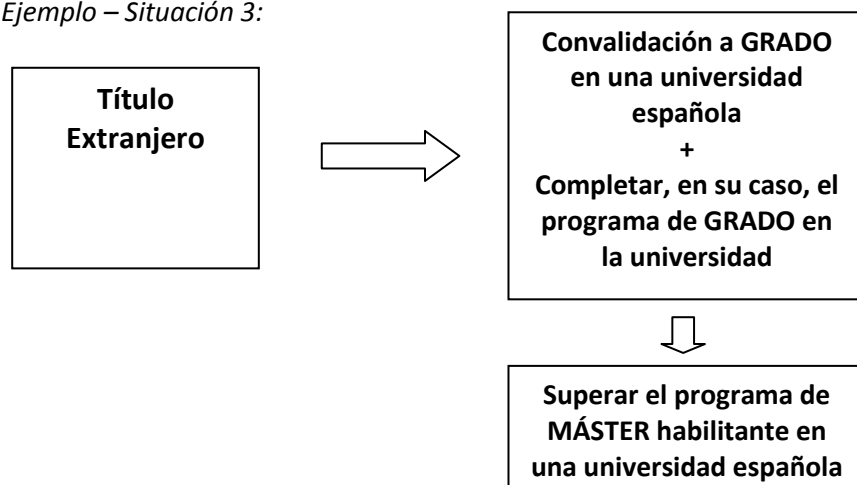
Ejemplo – Situación 3:

Título Extranjero

Convalidación a GRADO en una universidad española
+
Completar, en su caso, el programa de GRADO en la universidad

Superar el programa de MÁSTER habilitante en una universidad española